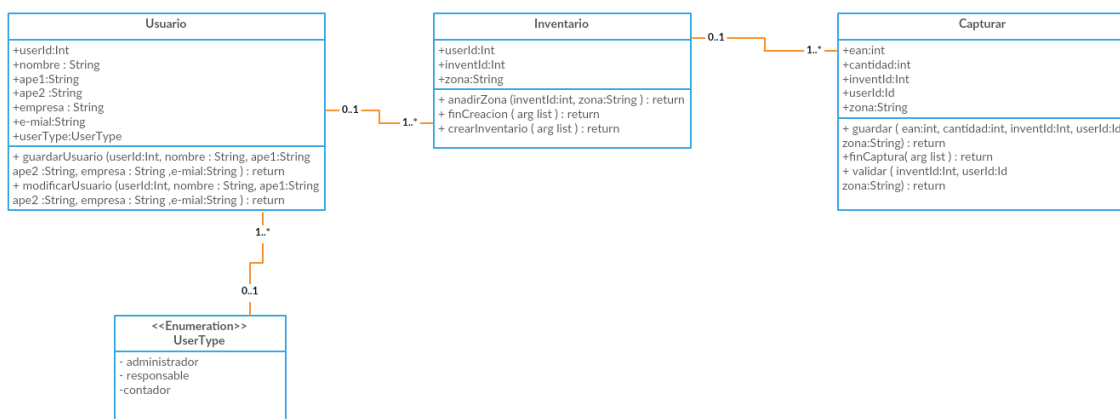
Usuario

+userId:Int
+nombre : String
+ape1:String
+ape2 :String
+empresa : String
+e-mial:String
+userType:UserType

+ guardarUsuario (userId:Int, nombre : String, ape1:String ape2 :String, empresa : String ,e-mial:String ) : return
+ modificarUsuario (userId:Int, nombre : String, ape1:String ape2 :String, empresa : String ,e-mial:String ) : return

0..1

1..*

Inventario

+userId:Int
+inventId:Int
+zona:String

+ anadirZona (inventId:int, zona:String ) : return
+ finCreacion ( arg list ) : return
+ crearInventario ( arg list ) : return

0..1

1..*

Capturar

+ean:int
+cantidad:int
+inventId:Int
+userId:Id
+zona:String

+ guardar ( ean:int, cantidad:int, inventId:Int, userId:Id zona:String) : return
+finCaptura( arg list ) : return
+ validar ( inventId:Int, userId:Id zona:String) : return

1..*

0..1

<<Enumeration>>
UserType

- administrador
- responsable
-contador